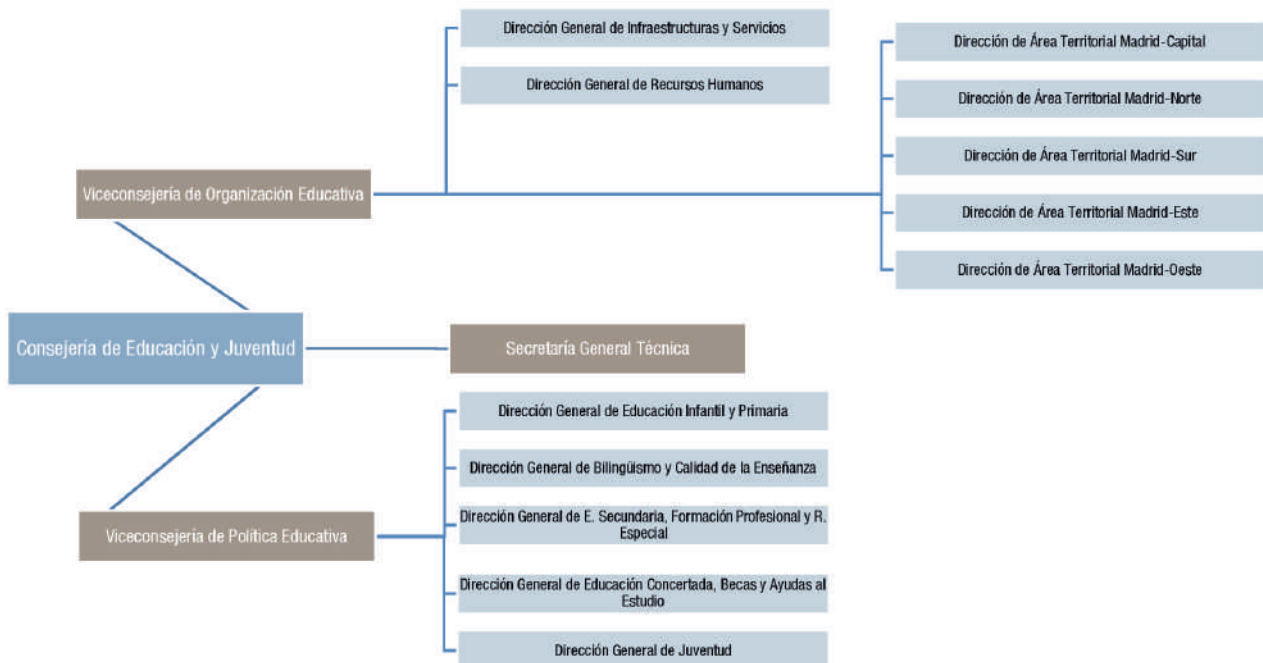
Dirección General de Infraestructuras y Servicios

Dirección General de Recursos Humanos

Dirección de Área Territorial Madrid-Capital

Dirección de Área Territorial Madrid-Norte

Dirección de Área Territorial Madrid-Sur

Dirección de Área Territorial Madrid-Este

Dirección de Área Territorial Madrid-Oeste

Viceconsejería de Organización Educativa

Consejería de Educación y Juventud

Secretaría General Técnica

Dirección General de Educación Infantil y Primaria

Dirección General de Bilingüismo y Calidad de la Enseñanza

Dirección General de E. Secundaria, Formación Profesional y R. Especial

Viceconsejería de Política Educativa

Dirección General de Educación Concertada, Becas y Ayudas al Estudio

Dirección General de Juventud